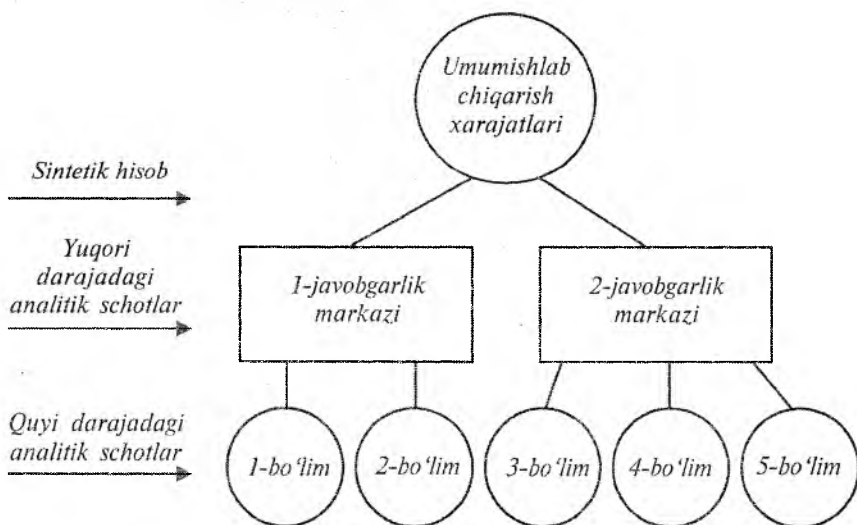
Umumishlab chiqarish xarajatlari

Sintetik hisob

Yuqori darajadagi analitik schotlar

1-javobgarlik markazi

2-javobgarlik markazi

Quyi darajadagi analitik schotlar

1-bo'lim

2-bo'lim

3-bo'lim

4-bo'lim

5-bo'lim